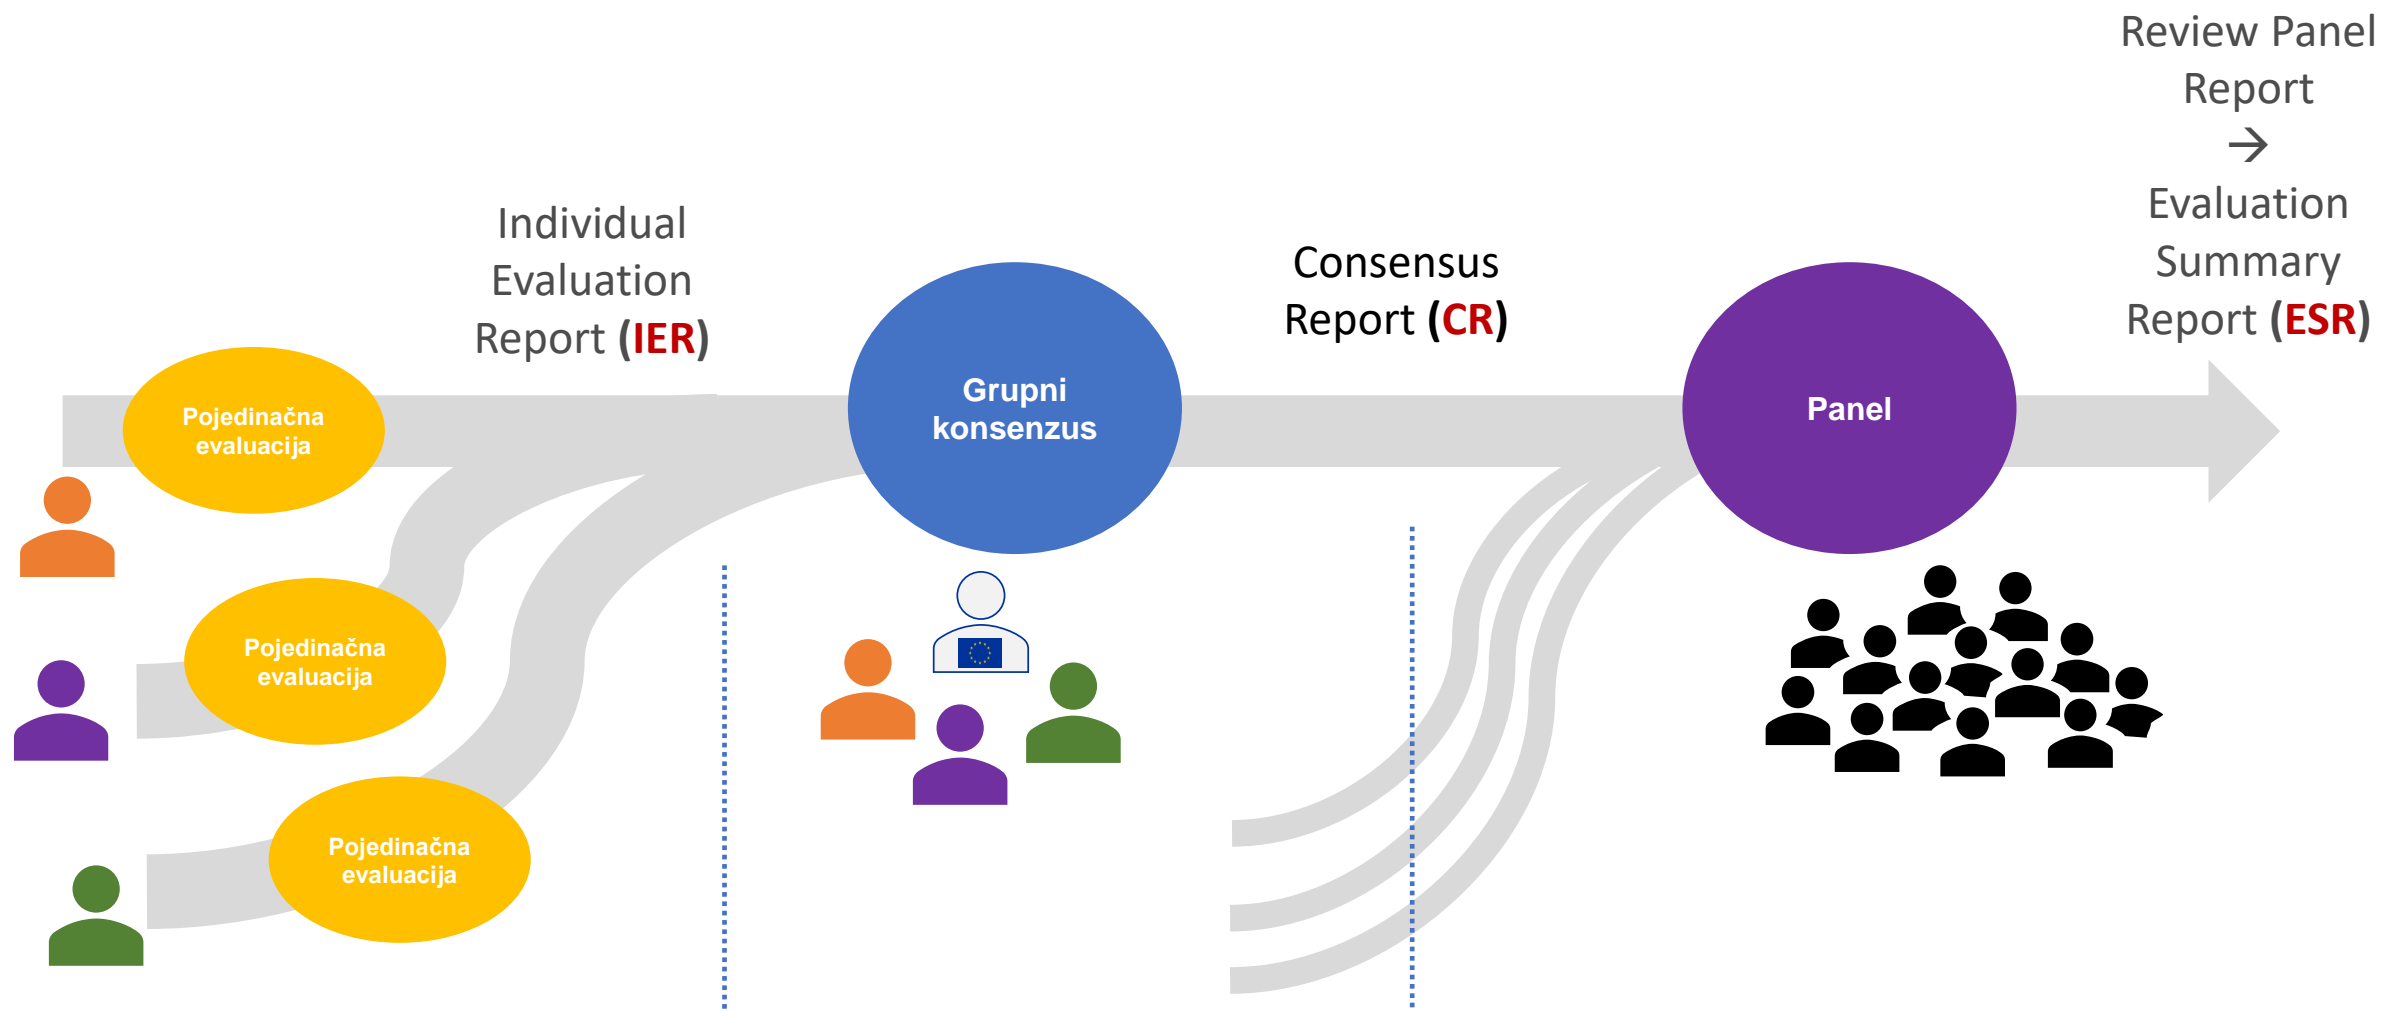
Review Panel Report
→
Evaluation Summary Report (ESR)

Individual Evaluation Report (IER)

Consensus Report (CR)

Pojedinačna evaluacija

Pojedinačna evaluacija

Pojedinačna evaluacija

Grupni konsenzus

Panel